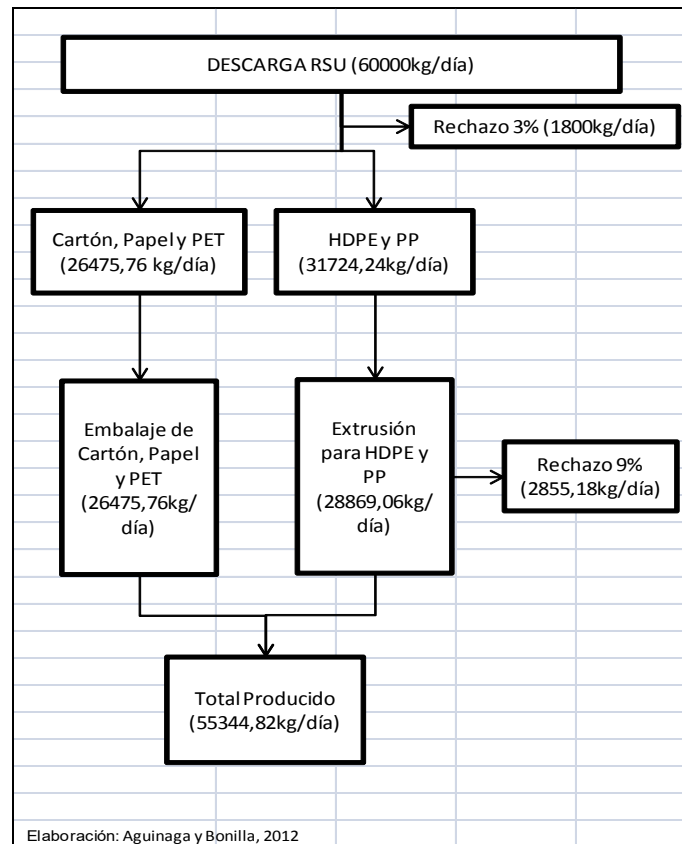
DESCARGA RSU (60000kg/día)

Rechazo 3% (1800kg/día)

Cartón, Papel y PET (26475,76 kg/día)

HDPE y PP (31724,24kg/día)

Embalaje de Cartón, Papel y PET (26475,76kg/día)

Extrusión para HDPE y PP (28869,06kg/día)

Rechazo 9% (2855,18kg/día)

Total Producido (55344,82kg/día)

Elaboración: Aguinaga y Bonilla, 2012